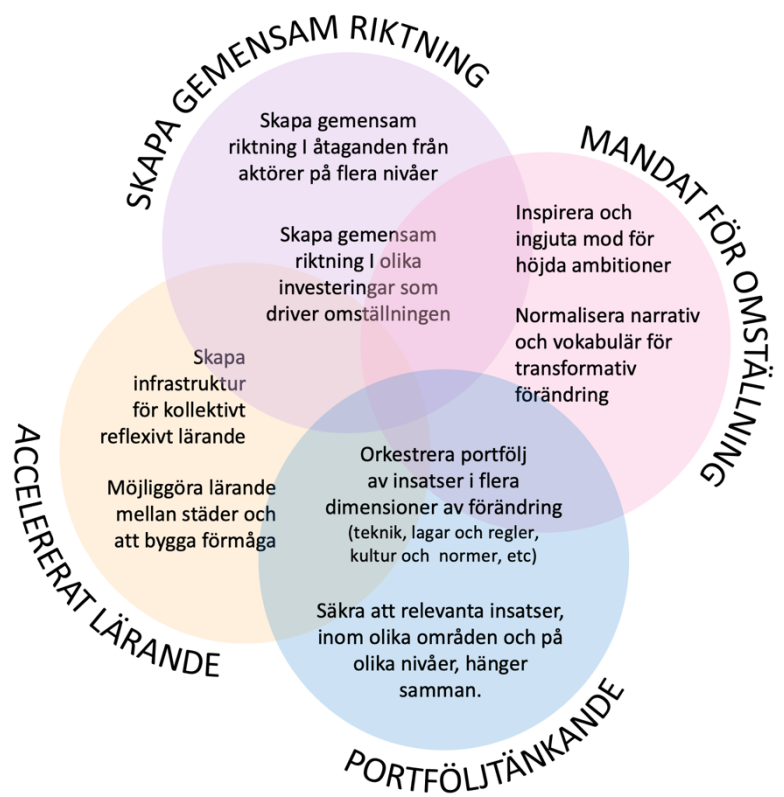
SKAPA GEMENSAM RIKTNING

Skapa gemensam riktning I åtaganden från aktörer på flera nivåer

Skapa gemensam riktning I olika investeringar som driver omställningen

MANDAT FÖR OMSTÄLLNING

Inspirera och ingjuta mod för höjda ambitioner

Normalisera narrativ och vokabulär för transformativ förändring

ACCELERERAT LÄRANDE

Skapa infrastruktur för kollektivt reflexivt lärande

Möjliggöra lärande mellan städer och att bygga förmåga

Orkestrera portfölj av insatser i flera dimensioner av förändring (teknik, lagar och regler, kultur och normer, etc)

Säkra att relevanta insatser, inom olika områden och på olika nivåer, hänger samman.

PORTFÖLJTÄNKANDE